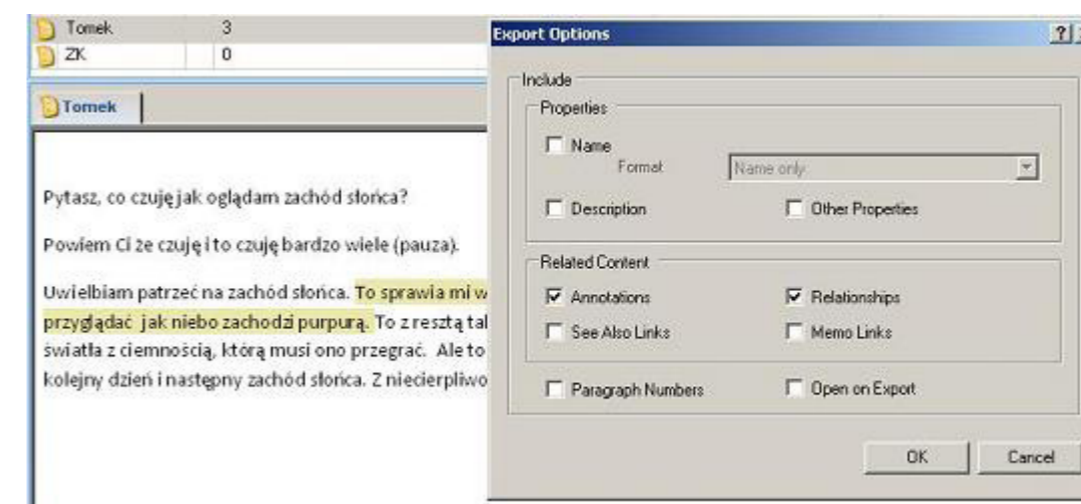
| Tomek | 3 |
|---|---|
| ZK | 0 |

Tomek

Pytasz, co czuję jak oglądam zachód słońca?

Powiem Ci że czuję i to czuję bardzo wiele (pauza).

Uwielbiam patrzeć na zachód słońca. To sprawia mi w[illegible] przyglądać jak niebo zachodzi purpurą. To z resztą tal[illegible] światła z ciemnością, którą musi ono przegrać. Ale to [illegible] kolejny dzień i następny zachód słońca. Z niecierpliwo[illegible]

Export Options

?

Include

Properties

Name

Format

Name only

Description

Other Properties

Related Content

Annotations

Relationships

See Also Links

Memo Links

Paragraph Numbers

Open on Export

OK

Cancel